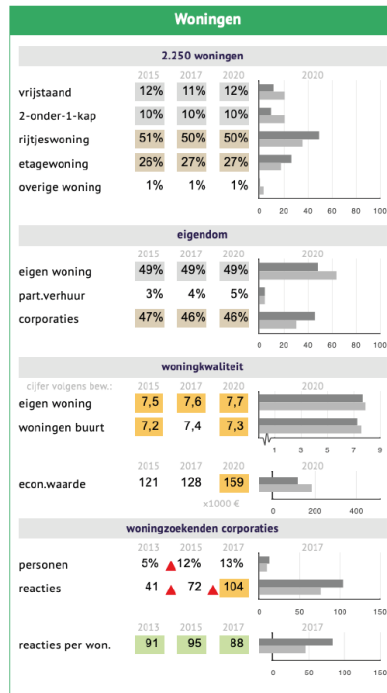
Woningen

2.250 woningen

| | 2015 | 2017 | 2020 |
|---|---|---|---|
| vrijstaand | 12% | 11% | 12% |
| 2-onder-1-kap | 10% | 10% | 10% |
| rijtjeswoning | 51% | 50% | 50% |
| etagewoning | 26% | 27% | 27% |
| overige woning | 1% | 1% | 1% |

2020
0 20 40 60 80 100

eigendom

| | 2015 | 2017 | 2020 |
|---|---|---|---|
| eigen woning | 49% | 49% | 49% |
| part.verhuur | 3% | 4% | 5% |
| corporaties | 47% | 46% | 46% |

2020
0 20 40 60 80 100

woningkwaliteit

| cijfer volgens bew.: | 2015 | 2017 | 2020 |
|---|---|---|---|
| eigen woning | 7,5 | 7,6 | 7,7 |
| woningen buurt | 7,2 | 7,4 | 7,3 |

1 3 5 7 9

| | 2015 | 2017 | 2020 |
|---|---|---|---|
| econ.waarde | 121 | 128 | 159 |

x1000 €
2020
0 200 400

woningzoekenden corporaties

| | 2013 | 2015 | 2017 |
|---|---|---|---|
| personen | 5% | 12% | 13% |
| reacties | 41 | 72 | 104 |

2017
0 50 100 150

| | 2013 | 2015 | 2017 |
|---|---|---|---|
| reacties per won. | 91 | 95 | 88 |

2017
0 50 100 150